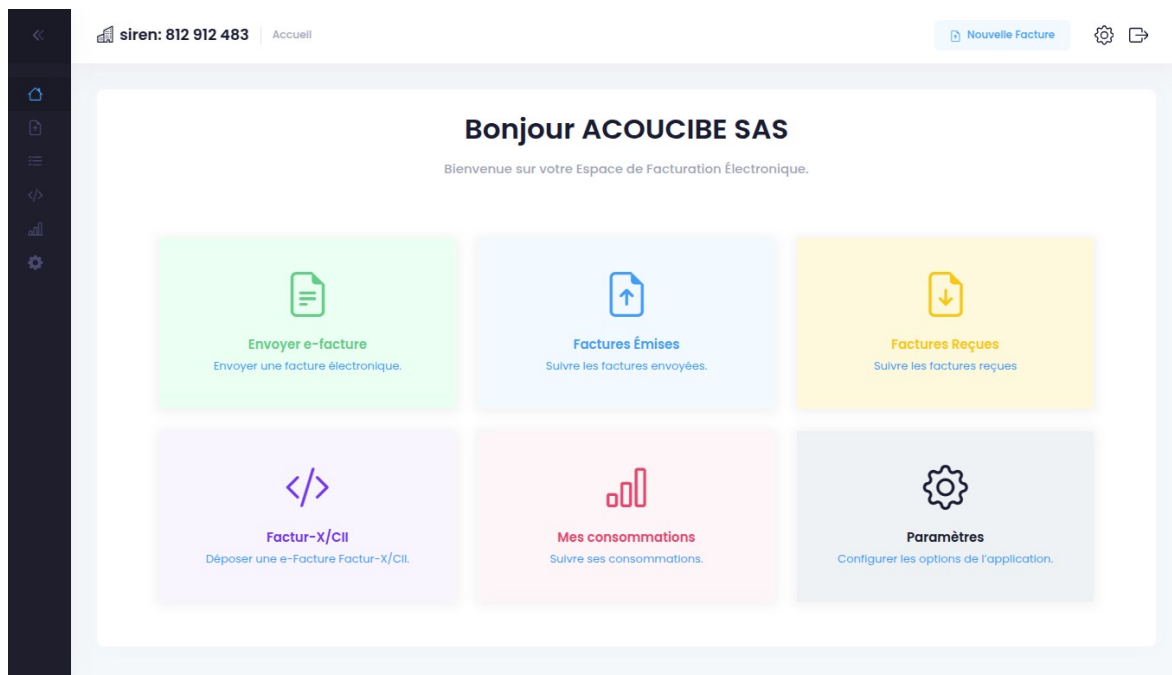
siren: 812 912 483 | Accueil

Nouvelle Facture

Bonjour ACOUCIBE SAS

Bienvenue sur votre Espace de Facturation Électronique.

Envoyer e-facture
Envoyer une facture électronique.

Factures Émises
Suivre les factures envoyées.

Factures Reçues
Suivre les factures reçues

Factur-X/CII
Déposer une e-Facture Factur-X/CII.

Mes consommations
Suivre ses consommations.

Paramètres
Configurer les options de l'application.